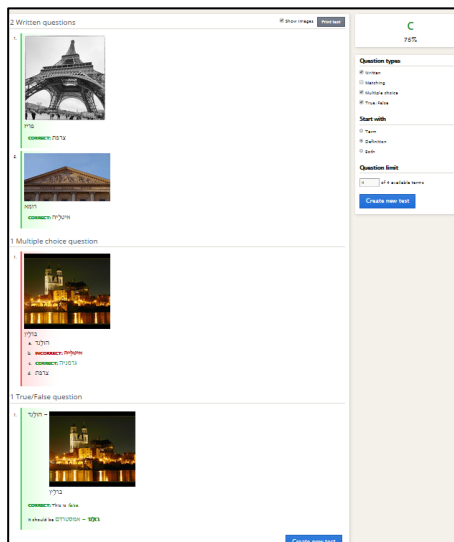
2 Written questions

Show images Print test

1.
פריז
CORRECT: צרפת

2.
רומא
CORRECT: איטליה

1 Multiple choice question

1.
ברלין
a. הולנד
b. INCORRECT: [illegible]
c. CORRECT: גרמניה
d. צרפת

1 True/False question

1. הולנד –
ברלין
CORRECT: This is false
It should be: אמסטרדם – באשר

Create new test

C
75%

Question types
Written
Matching
Multiple choice
True/False

Start with
Term
Definition
Both

Question limit
4 of 4 available terms

Create new test